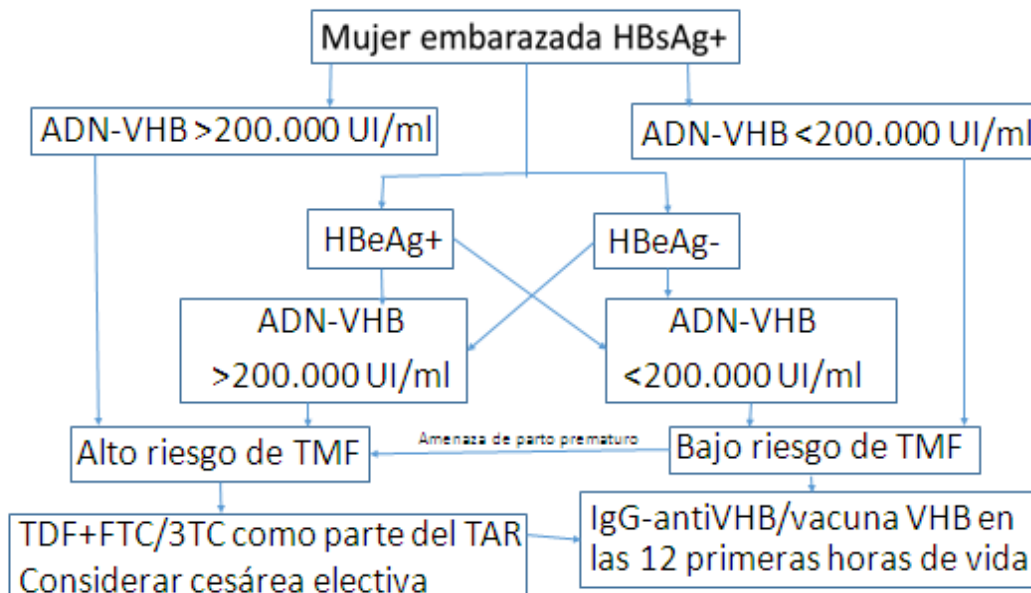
Mujer embarazada HBsAg+

ADN-VHB >200.000 UI/ml

ADN-VHB <200.000 UI/ml

HBeAg+

HBeAg-

ADN-VHB >200.000 UI/ml

ADN-VHB <200.000 UI/ml

Alto riesgo de TMF

Amenaza de parto prematuro

Bajo riesgo de TMF

TDF+FTC/3TC como parte del TAR
Considerar cesárea electiva

IgG-antiVHB/vacuna VHB en las 12 primeras horas de vida